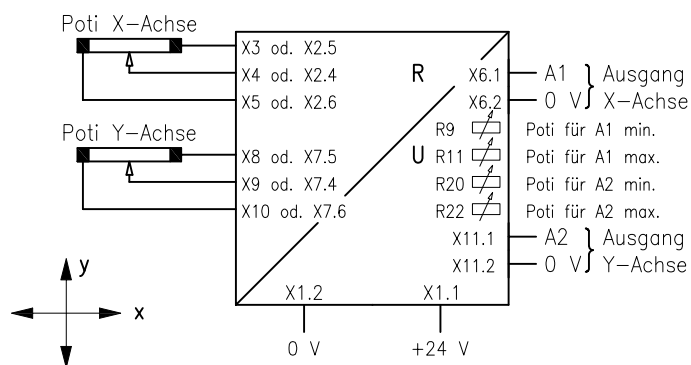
Poti X-Achse

X3 od. X2.5
X4 od. X2.4
X5 od. X2.6

R

X6.1 — A1 } Ausgang
X6.2 — 0 V } X-Achse

Poti Y-Achse

X8 od. X7.5
X9 od. X7.4
X10 od. X7.6

U

R9 Poti für A1 min.
R11 Poti für A1 max.
R20 Poti für A2 min.
R22 Poti für A2 max.

X11.1 — A2 } Ausgang
X11.2 — 0 V } Y-Achse

X1.2
X1.1

0 V
+24 V

y
x